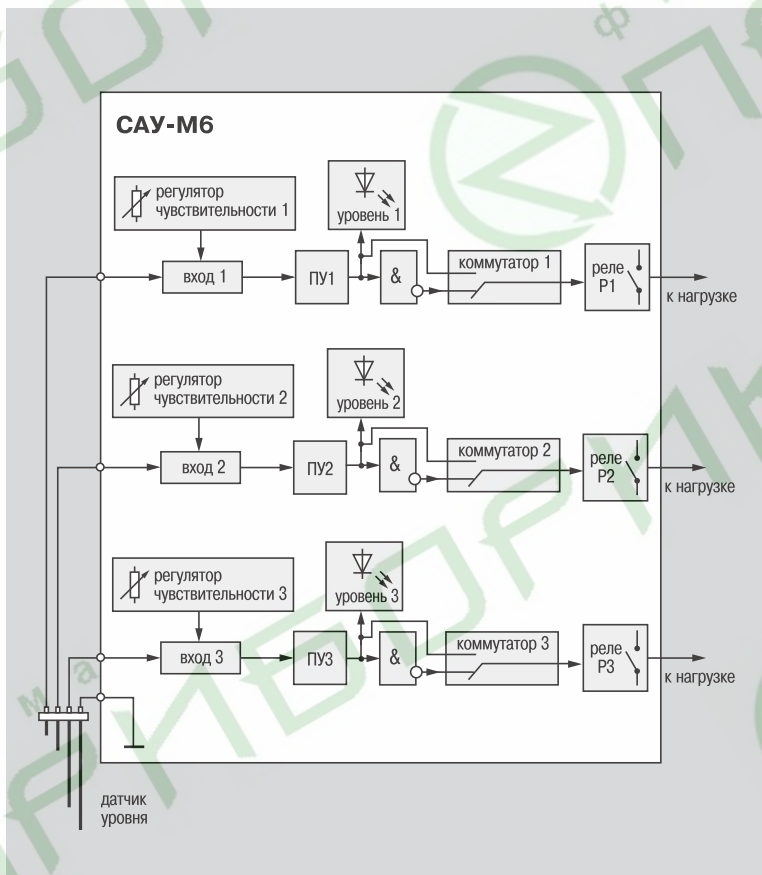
САУ-М6

регулятор чувствительности 1

уровень 1

вход 1

ПУ1

&

коммутатор 1

реле Р1

к нагрузке

регулятор чувствительности 2

уровень 2

вход 2

ПУ2

&

коммутатор 2

реле Р2

к нагрузке

регулятор чувствительности 3

уровень 3

вход 3

ПУ3

&

коммутатор 3

реле Р3

к нагрузке

датчик уровня